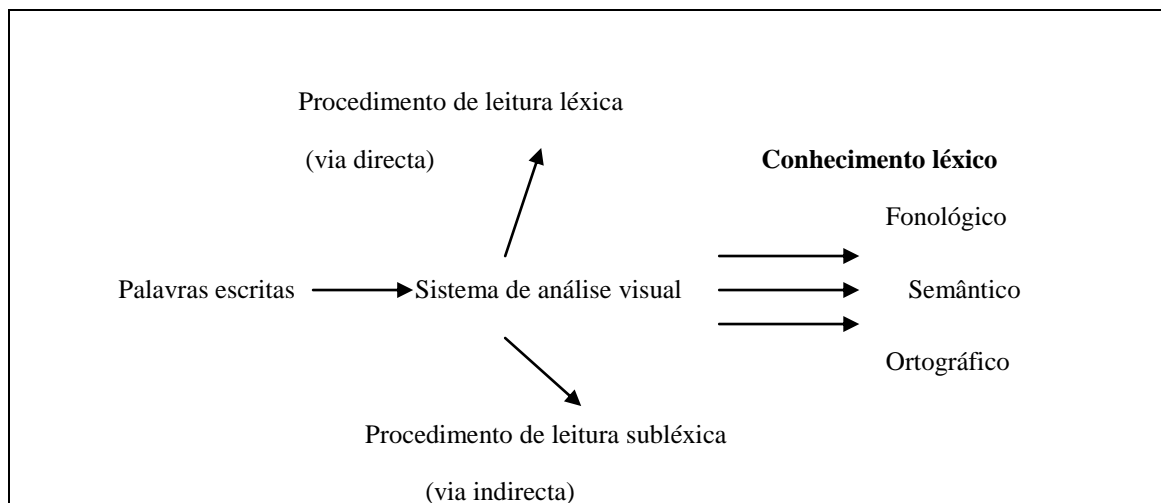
Procedimento de leitura léxica

(via directa)

**Conhecimento léxico**

Fonológico

Palavras escritas

Sistema de análise visual

Semântico

Ortográfico

Procedimento de leitura subléxica

(via indirecta)